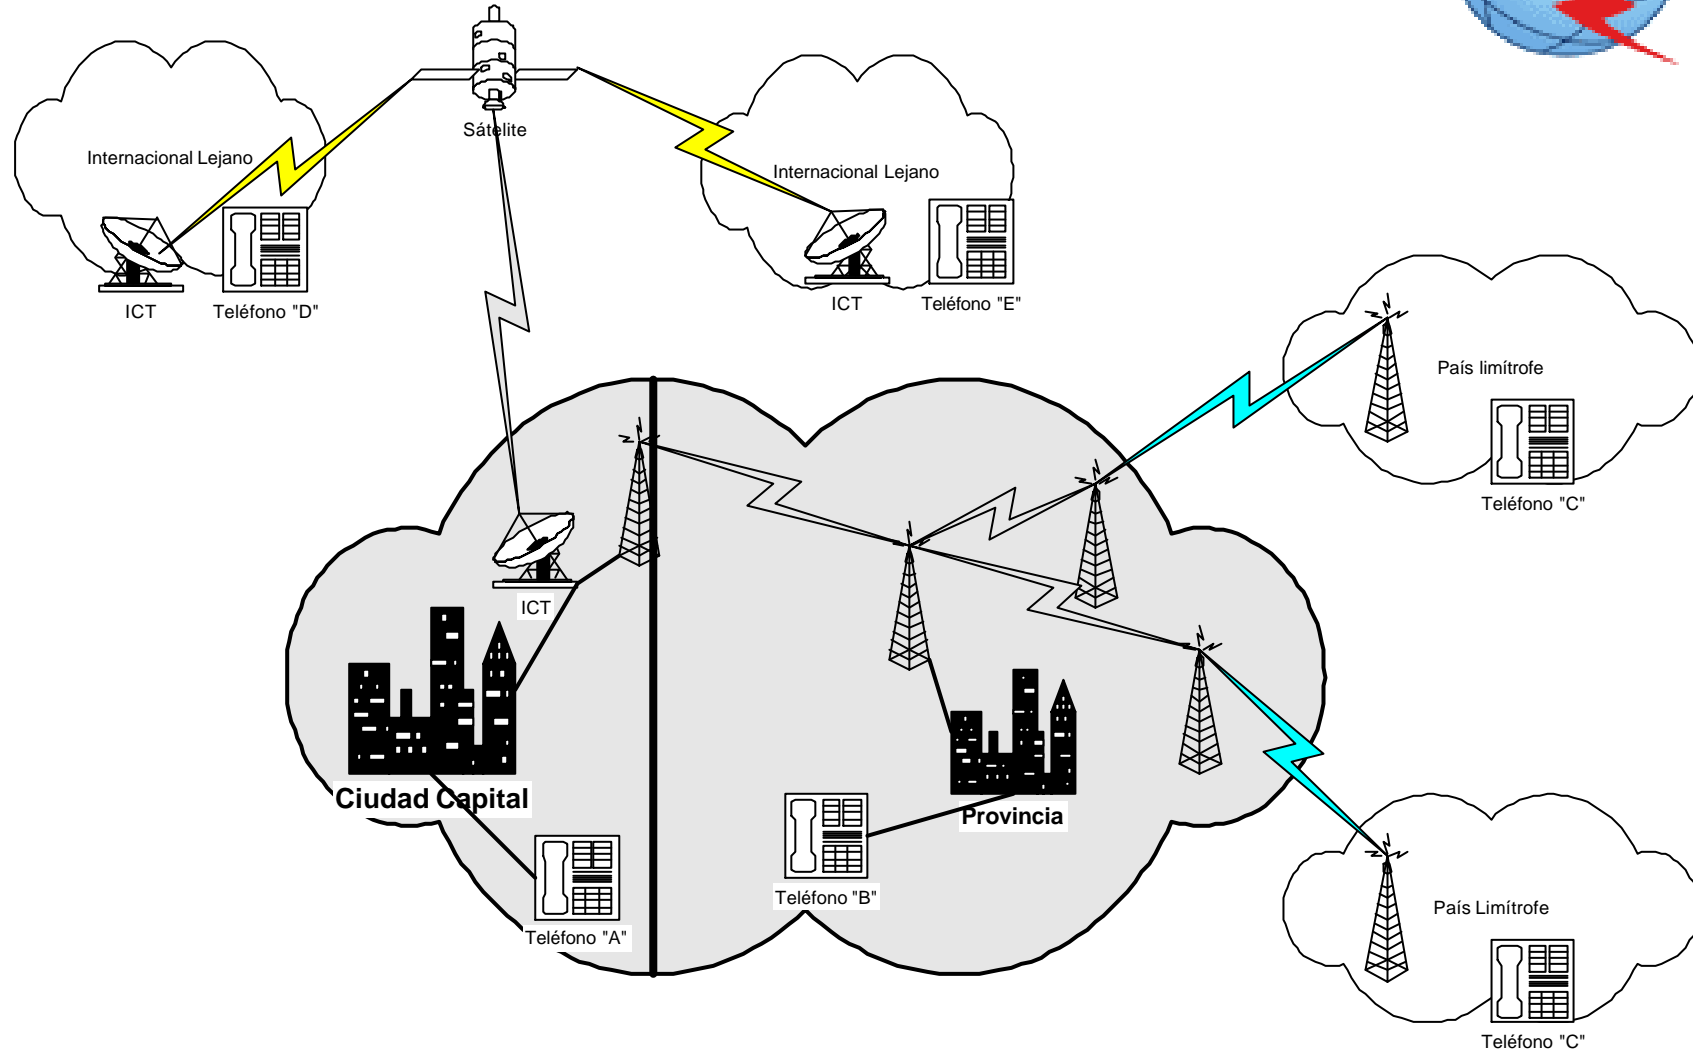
Sátelite

Internacional Lejano

ICT

Teléfono "D"

Internacional Lejano

ICT

Teléfono "E"

País limítrofe

Teléfono "C"

ICT

Ciudad Capital

Teléfono "A"

Teléfono "B"

Provincia

País Limítrofe

Teléfono "C"